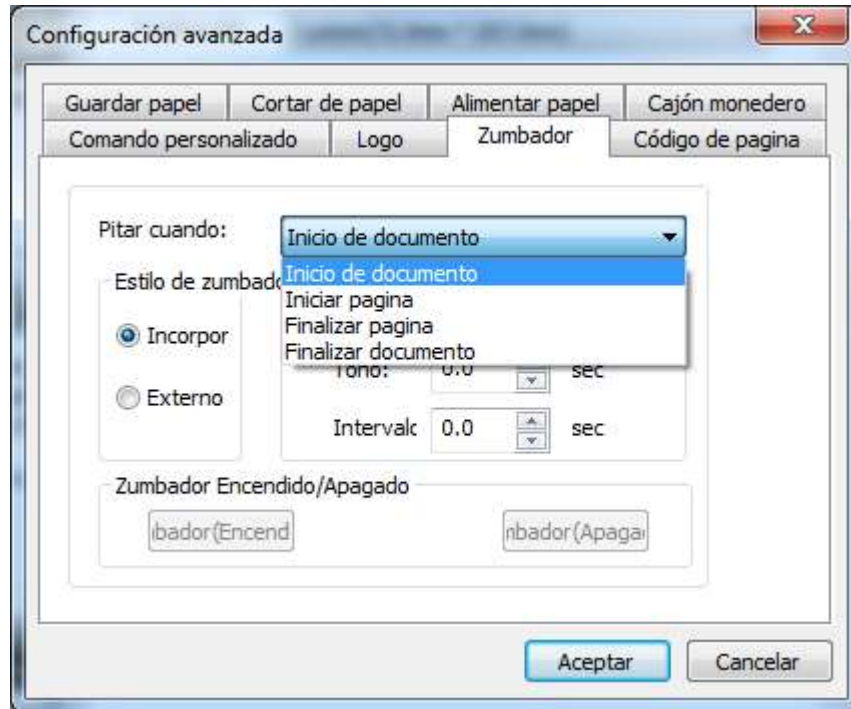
Configuración avanzada

Guardar papel
Cortar de papel
Alimentar papel
Cajón monedero
Comando personalizado
Logo
Zumbador
Código de pagina

Pitar cuando:
Inicio de documento
Inicio de documento
Iniciar pagina
Finalizar pagina
Finalizar documento

Estilo de zumbado
Incorpor
Externo

Tono: 0.0 sec
Intervalc 0.0 sec

Zumbador Encendido/Apagado
ıbador(Encend
nbador(Apaga

Aceptar
Cancelar